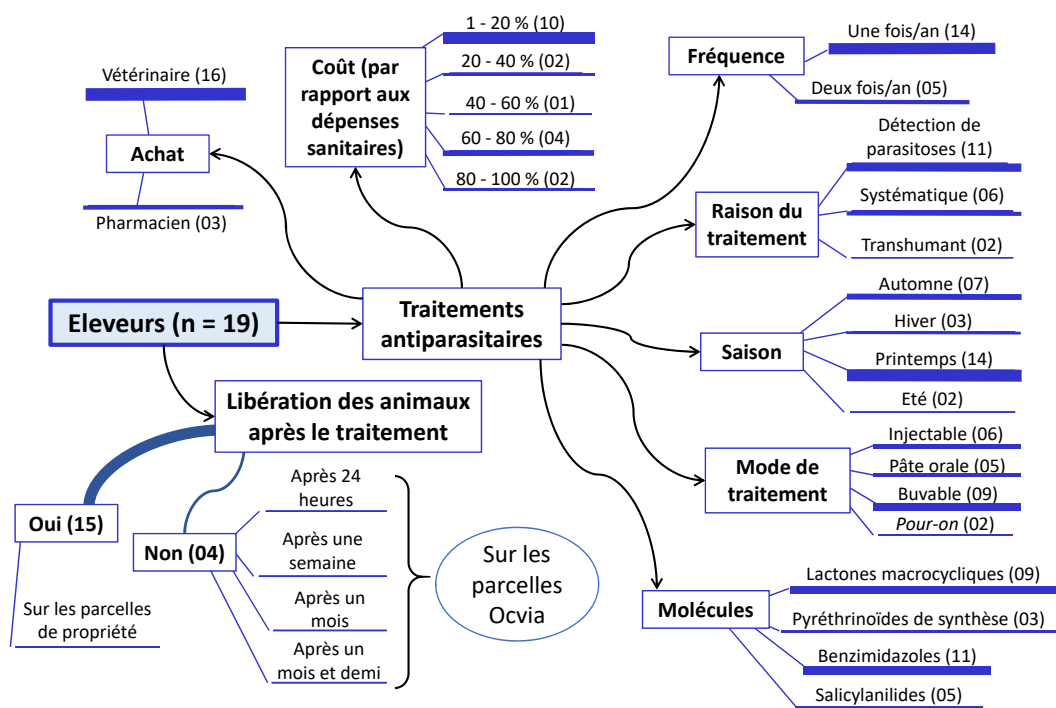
Eleveurs (n = 19)

Traitements antiparasitaires

Achat
Vétérinaire (16)
Pharmacien (03)

Coût (par rapport aux dépenses sanitaires)
1 - 20 % (10)
20 - 40 % (02)
40 - 60 % (01)
60 - 80 % (04)
80 - 100 % (02)

Fréquence
Une fois/an (14)
Deux fois/an (05)

Raison du traitement
Détection de parasitoses (11)
Systématique (06)
Transhumant (02)

Saison
Automne (07)
Hiver (03)
Printemps (14)
Eté (02)

Mode de traitement
Injectable (06)
Pâte orale (05)
Buvable (09)
Pour-on (02)

Molécules
Lactones macrocycliques (09)
Pyréthrinoïdes de synthèse (03)
Benzimidazoles (11)
Salicylanilides (05)

Libération des animaux après le traitement
Oui (15)
Sur les parcelles de propriété
Non (04)
Après 24 heures
Après une semaine
Après un mois
Après un mois et demi
Sur les parcelles Ocvia